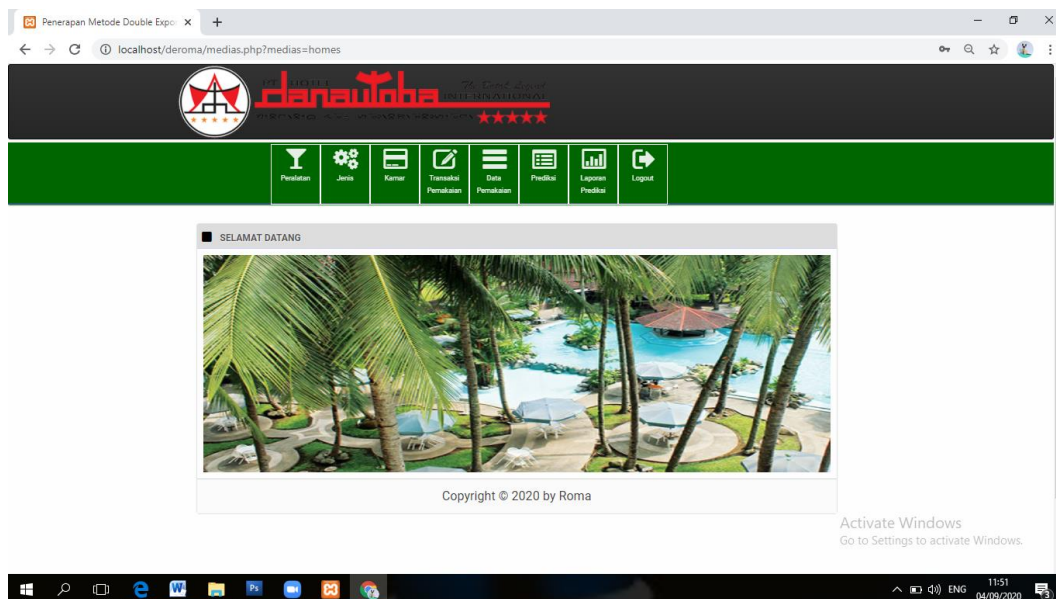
Penerapan Metode Double Expo ×

localhost/deroma/medias.php?medias=homes

danautoba

Peralatan
Jenis
Kamar
Transaksi Pemakaian
Data Pemakaian
Prediksi
Laporan Prediksi
Logout

SELAMAT DATANG

Copyright © 2020 by Roma

Activate Windows
Go to Settings to activate Windows.

ENG 11:51 04/09/2020